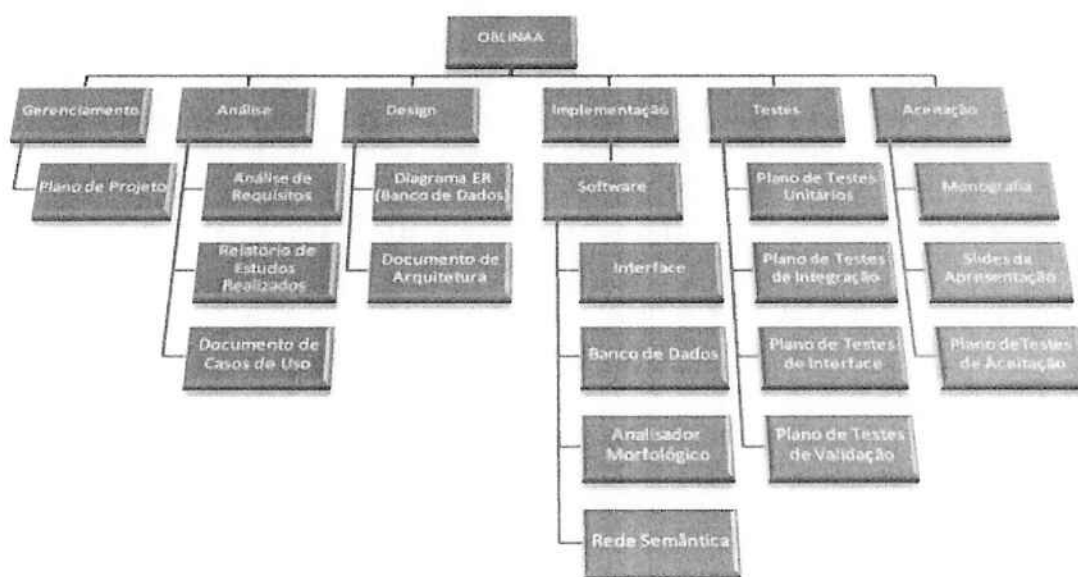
OBLINAA

Gerenciamento

Plano de Projeto

Análise

Análise de Requisitos

Relatório de Estudos Realizados

Documento de Casos de Uso

Design

Diagrama ER (Banco de Dados)

Documento de Arquitetura

Implementação

Software

Interface

Banco de Dados

Analisador Morfológico

Rede Semântica

Testes

Plano de Testes Unitários

Plano de Testes de Integração

Plano de Testes de Interface

Plano de Testes de Validação

Aceitação

Monografia

Slides da Apresentação

Plano de Testes de Aceitação